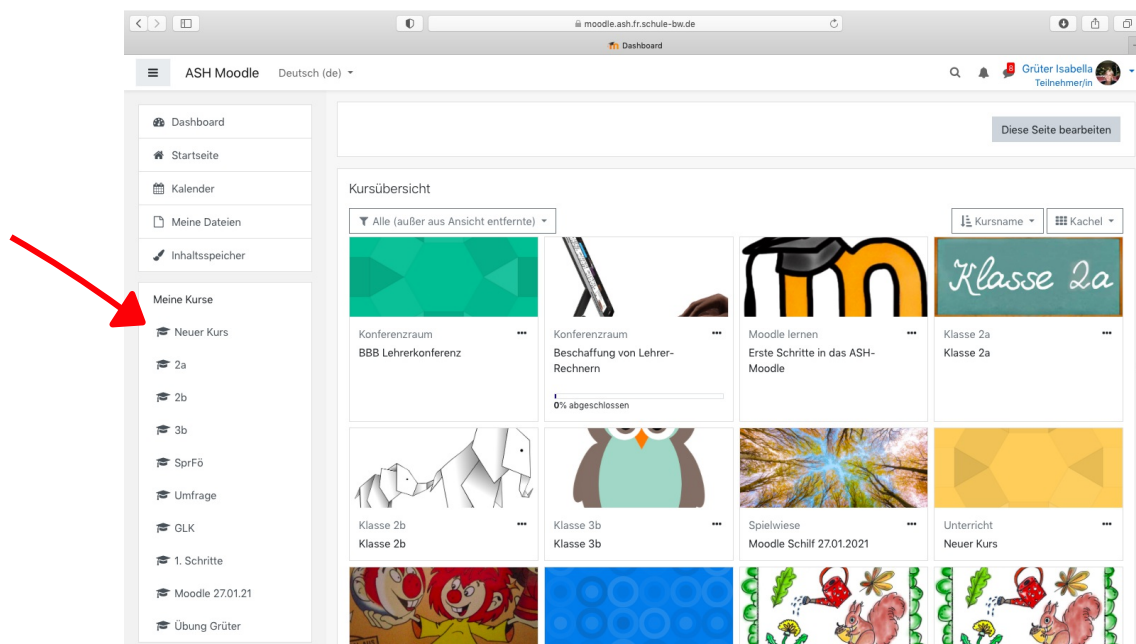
moodle.ash.fr.schule-bw.de

Dashboard

ASH Moodle Deutsch (de)

8 Grüter Isabella
Teilnehmer/in

Dashboard
Startseite
Kalender
Meine Dateien
Inhaltsspeicher

Meine Kurse
Neuer Kurs
2a
2b
3b
SprFö
Umfrage
GLK
1. Schritte
Moodle 27.01.21
Übung Grüter

Diese Seite bearbeiten

Kursübersicht

Alle (außer aus Ansicht entfernte)

Kursname

Kachel

Konferenzraum
BBB Lehrerkonferenz

Konferenzraum
Beschaffung von Lehrer-Rechnern
0% abgeschlossen

Moodle lernen
Erste Schritte in das ASH-Moodle

Klasse 2a
Klasse 2a
Klasse 2a

Klasse 2b
Klasse 2b

Klasse 3b
Klasse 3b

Spielwiese
Moodle Schilf 27.01.2021

Unterricht
Neuer Kurs